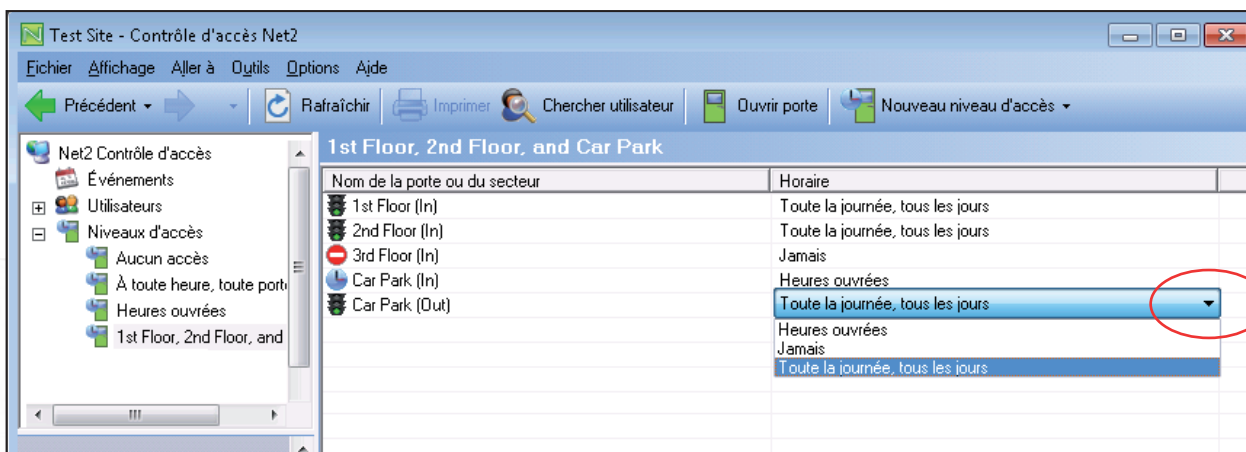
Test Site - Contrôle d'accès Net2

Fichier Affichage Aller à Outils Options Aide

Précédent Rafraîchir Imprimer Chercher utilisateur Ouvrir porte Nouveau niveau d'accès

Net2 Contrôle d'accès
Événements
Utilisateurs
Niveaux d'accès
Aucun accès
À toute heure, toute port
Heures ouvrées
1st Floor, 2nd Floor, and

1st Floor, 2nd Floor, and Car Park

| Nom de la porte ou du secteur | Horaire |
|---|---|
| 1st Floor (In) | Toute la journée, tous les jours |
| 2nd Floor (In) | Toute la journée, tous les jours |
| 3rd Floor (In) | Jamais |
| Car Park (In) | Heures ouvrées |
| Car Park (Out) | Toute la journée, tous les jours |

Heures ouvrées
Jamais
Toute la journée, tous les jours